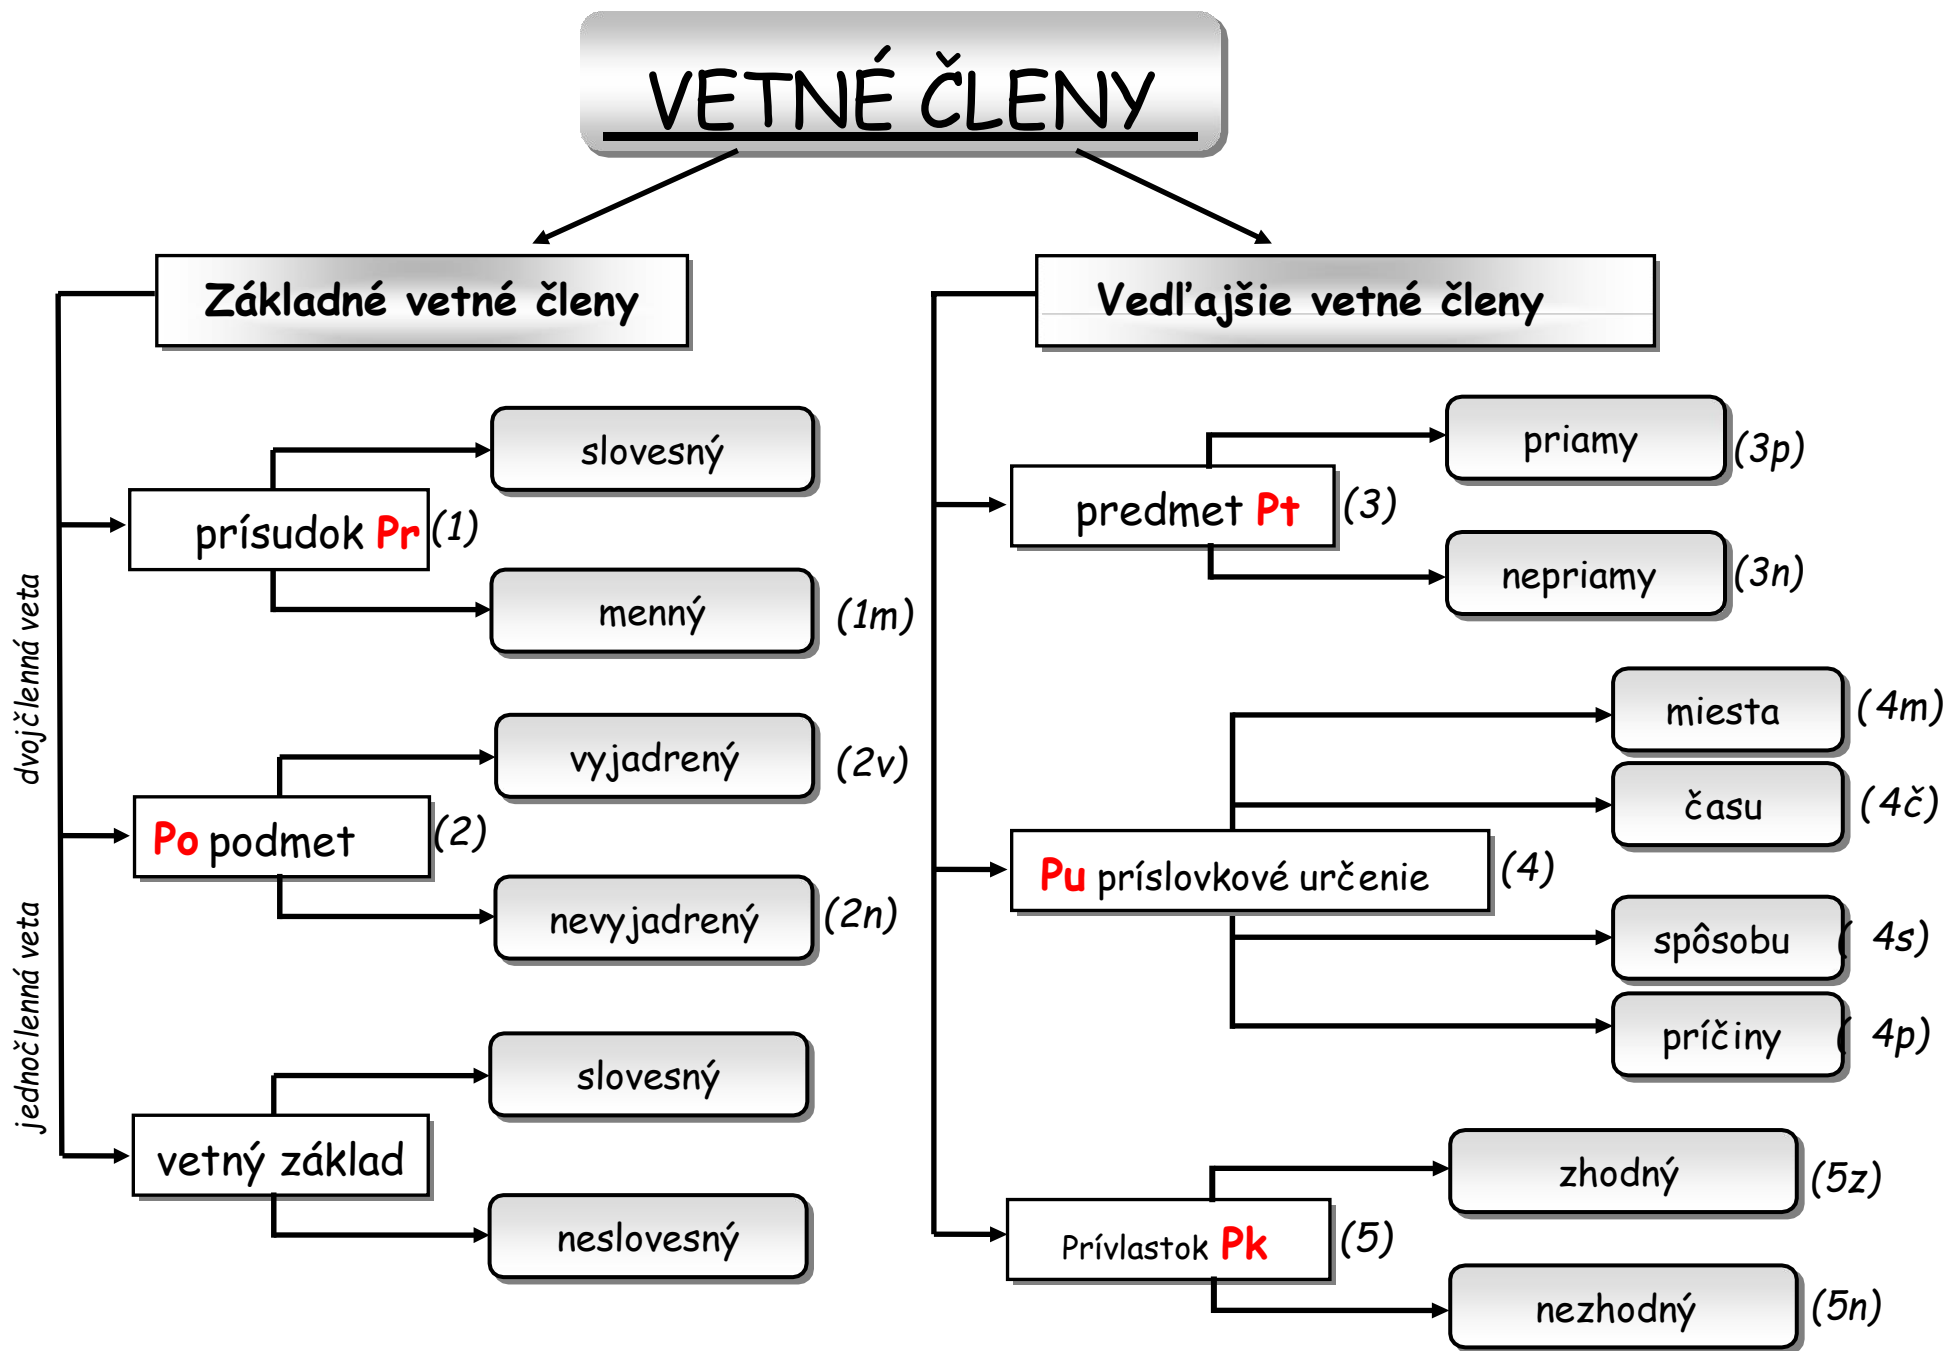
VETNÉ ČLENY

Základné vetné členy

Vedľajšie vetné členy

dvojčlenná veta

jednočlenná veta

prísudok Pr (1)

slovesný

menný (1m)

Po podmet (2)

vyjadrený (2v)

nevyjadrený (2n)

vetný základ

slovesný

neslovesný

predmet Pt (3)

priamy (3p)

nepriamy (3n)

Pu príslovkové určenie (4)

miesta (4m)

času (4č)

spôsobu ( 4s)

príčiny ( 4p)

Prívlastok Pk (5)

zhodný (5z)

nezhodný (5n)